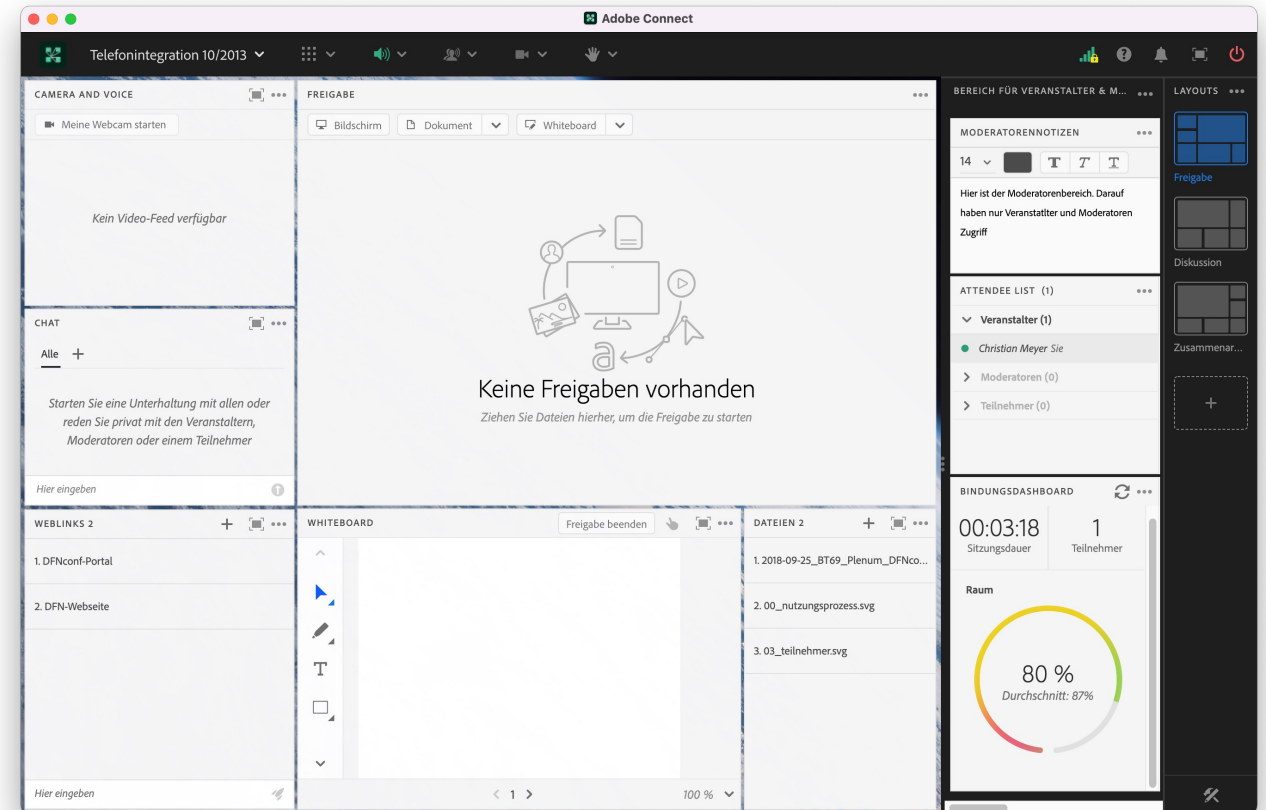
Adobe Connect

Telefonintegration 10/2013

CAMERA AND VOICE

Meine Webcam starten

Kein Video-Feed verfügbar

CHAT

Alle +

Starten Sie eine Unterhaltung mit allen oder reden Sie privat mit den Veranstaltern, Moderatoren oder einem Teilnehmer

Hier eingeben

WEBLINKS 2

1. DFNconf-Portal

2. DFN-Webseite

Hier eingeben

FREIGABE

Bildschirm

Dokument

Whiteboard

Keine Freigaben vorhanden

Ziehen Sie Dateien hierher, um die Freigabe zu starten

WHITEBOARD

Freigabe beenden

T

1

100 %

DATEIEN 2

1. 2018-09-25_BT69_Plenum_DFNco...

2. 00_nutzungsprozess.svg

3. 03_teilnehmer.svg

BEREICH FÜR VERANSTALTER & M...

MODERATORENNOTIZEN

14

T T T

Hier ist der Moderatorenbereich. Darauf haben nur Veranstatlter und Moderatoren Zugriff

ATTENDEE LIST (1)

Veranstalter (1)

Christian Meyer Sie

Moderatoren (0)

Teilnehmer (0)

BINDUNGSDASHBOARD

00:03:18
Sitzungsdauer

1
Teilnehmer

Raum

80 %
Durchschnitt: 87%

LAYOUTS

Freigabe

Diskussion

Zusammenar...

+